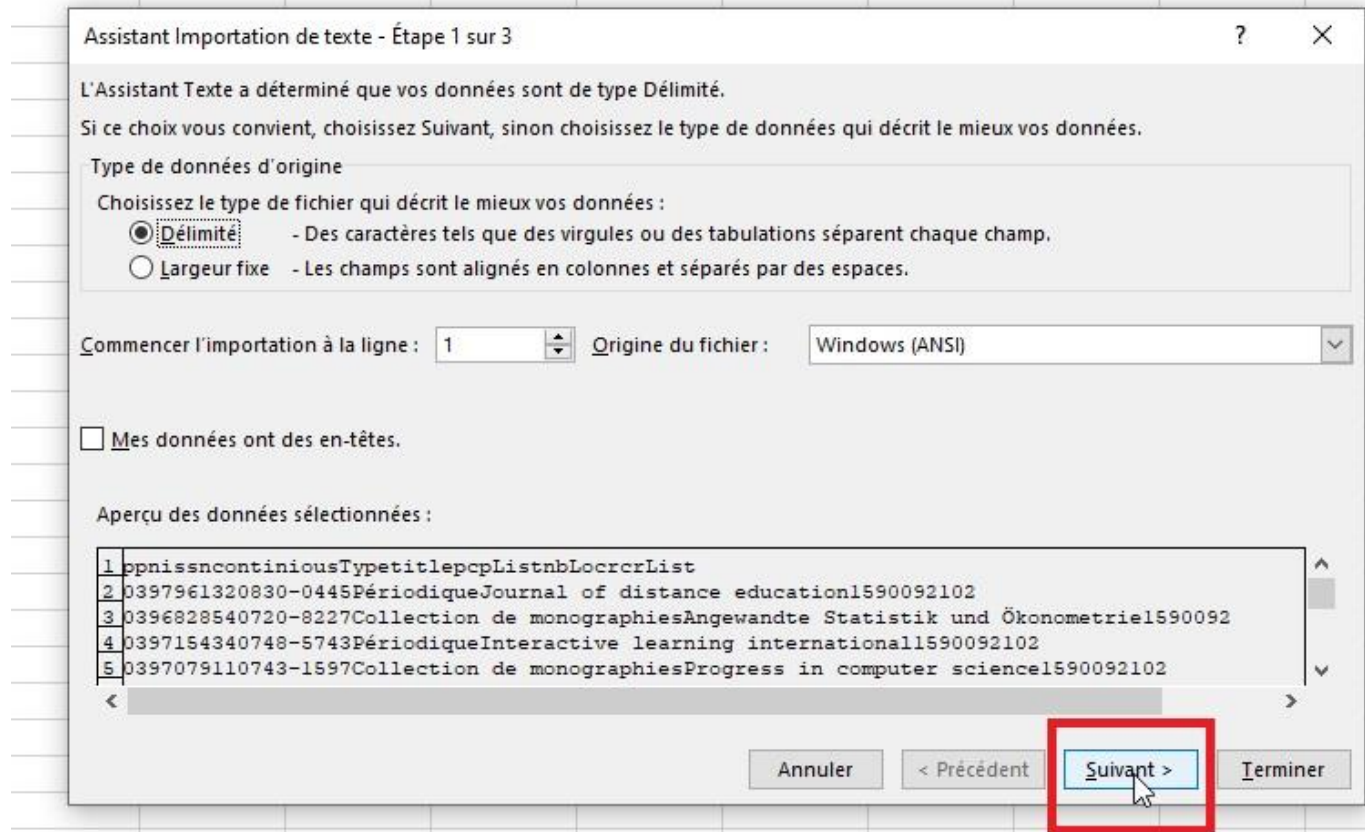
Assistant Importation de texte - Étape 1 sur 3

?

×

L'Assistant Texte a déterminé que vos données sont de type Délimité.

Si ce choix vous convient, choisissez Suivant, sinon choisissez le type de données qui décrit le mieux vos données.

Type de données d'origine

Choisissez le type de fichier qui décrit le mieux vos données :

Délimité - Des caractères tels que des virgules ou des tabulations séparent chaque champ.

Largeur fixe - Les champs sont alignés en colonnes et séparés par des espaces.

Commencer l'importation à la ligne : 1

Origine du fichier : Windows (ANSI)

Mes données ont des en-têtes.

Aperçu des données sélectionnées :

1 ppnissncontiniousTypetitlepcpListnbLocrcrList
2 0397961320830-0445PériodiqueJournal of distance education1590092102
3 0396828540720-8227Collection de monographiesAngewandte Statistik und Ökonometrie1590092
4 0397154340748-5743PériodiqueInteractive learning international1590092102
5 0397079110743-1597Collection de monographiesProgress in computer science1590092102

Annuler

< Précédent

Suivant >

Terminer